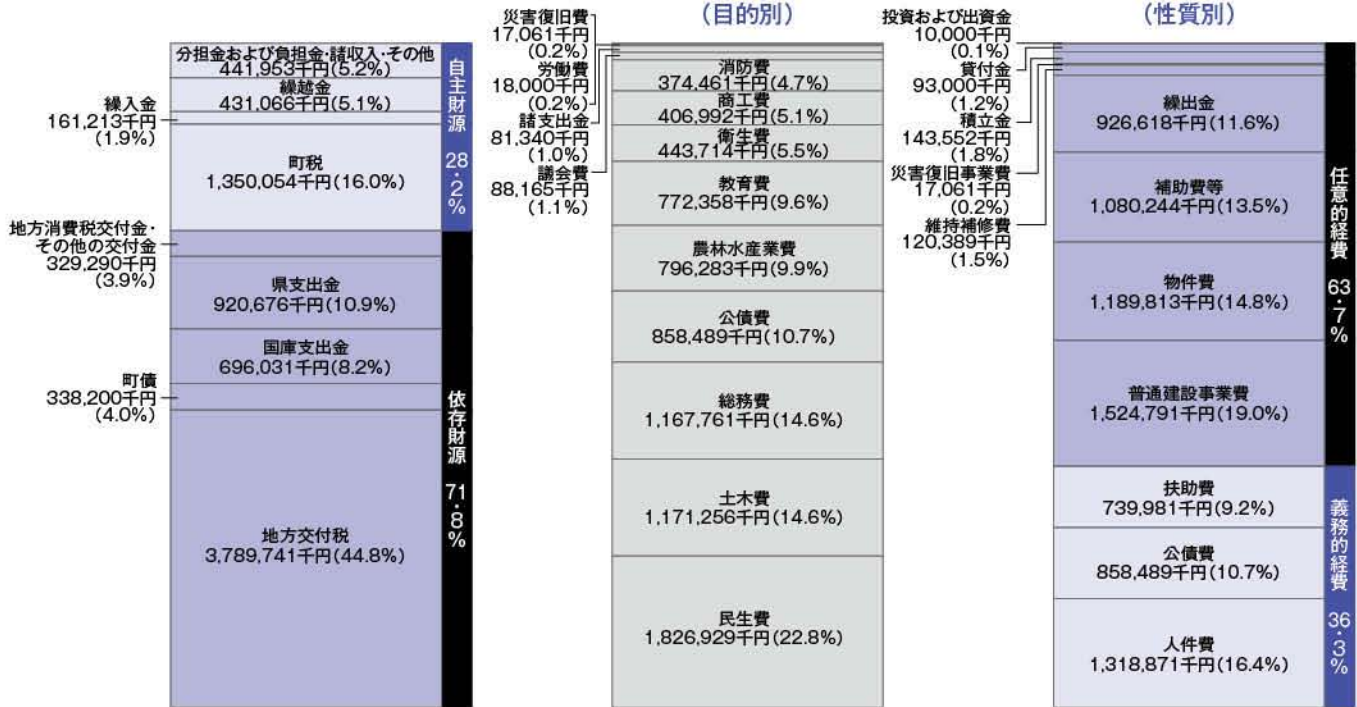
分担金および負担金・諸収入・その他
441,953千円(5.2%)
繰越金
431,066千円(5.1%)
繰入金
161,213千円
(1.9%)
町税
1,350,054千円(16.0%)
自主財源 28・2%
地方消費税交付金・その他の交付金
329,290千円
(3.9%)
県支出金
920,676千円(10.9%)
国庫支出金
696,031千円(8.2%)
町債
338,200千円
(4.0%)
地方交付税
3,789,741千円(44.8%)
依存財源 71・8%

(目的別)
災害復旧費
17,061千円
(0.2%)
労働費
18,000千円
(0.2%)
諸支出金
81,340千円
(1.0%)
議会費
88,165千円
(1.1%)
消防費
374,461千円(4.7%)
商工費
406,992千円(5.1%)
衛生費
443,714千円(5.5%)
教育費
772,358千円(9.6%)
農林水産業費
796,283千円(9.9%)
公債費
858,489千円(10.7%)
総務費
1,167,761千円(14.6%)
土木費
1,171,256千円(14.6%)
民生費
1,826,929千円(22.8%)

(性質別)
投資および出資金
10,000千円
(0.1%)
貸付金
93,000千円
(1.2%)
積立金
143,552千円
(1.8%)
災害復旧事業費
17,061千円
(0.2%)
維持補修費
120,389千円
(1.5%)
繰出金
926,618千円(11.6%)
補助費等
1,080,244千円(13.5%)
物件費
1,189,813千円(14.8%)
普通建設事業費
1,524,791千円(19.0%)
任意的経費 63・7%
扶助費
739,981千円(9.2%)
公債費
858,489千円(10.7%)
人件費
1,318,871千円(16.4%)
義務的経費 36・3%